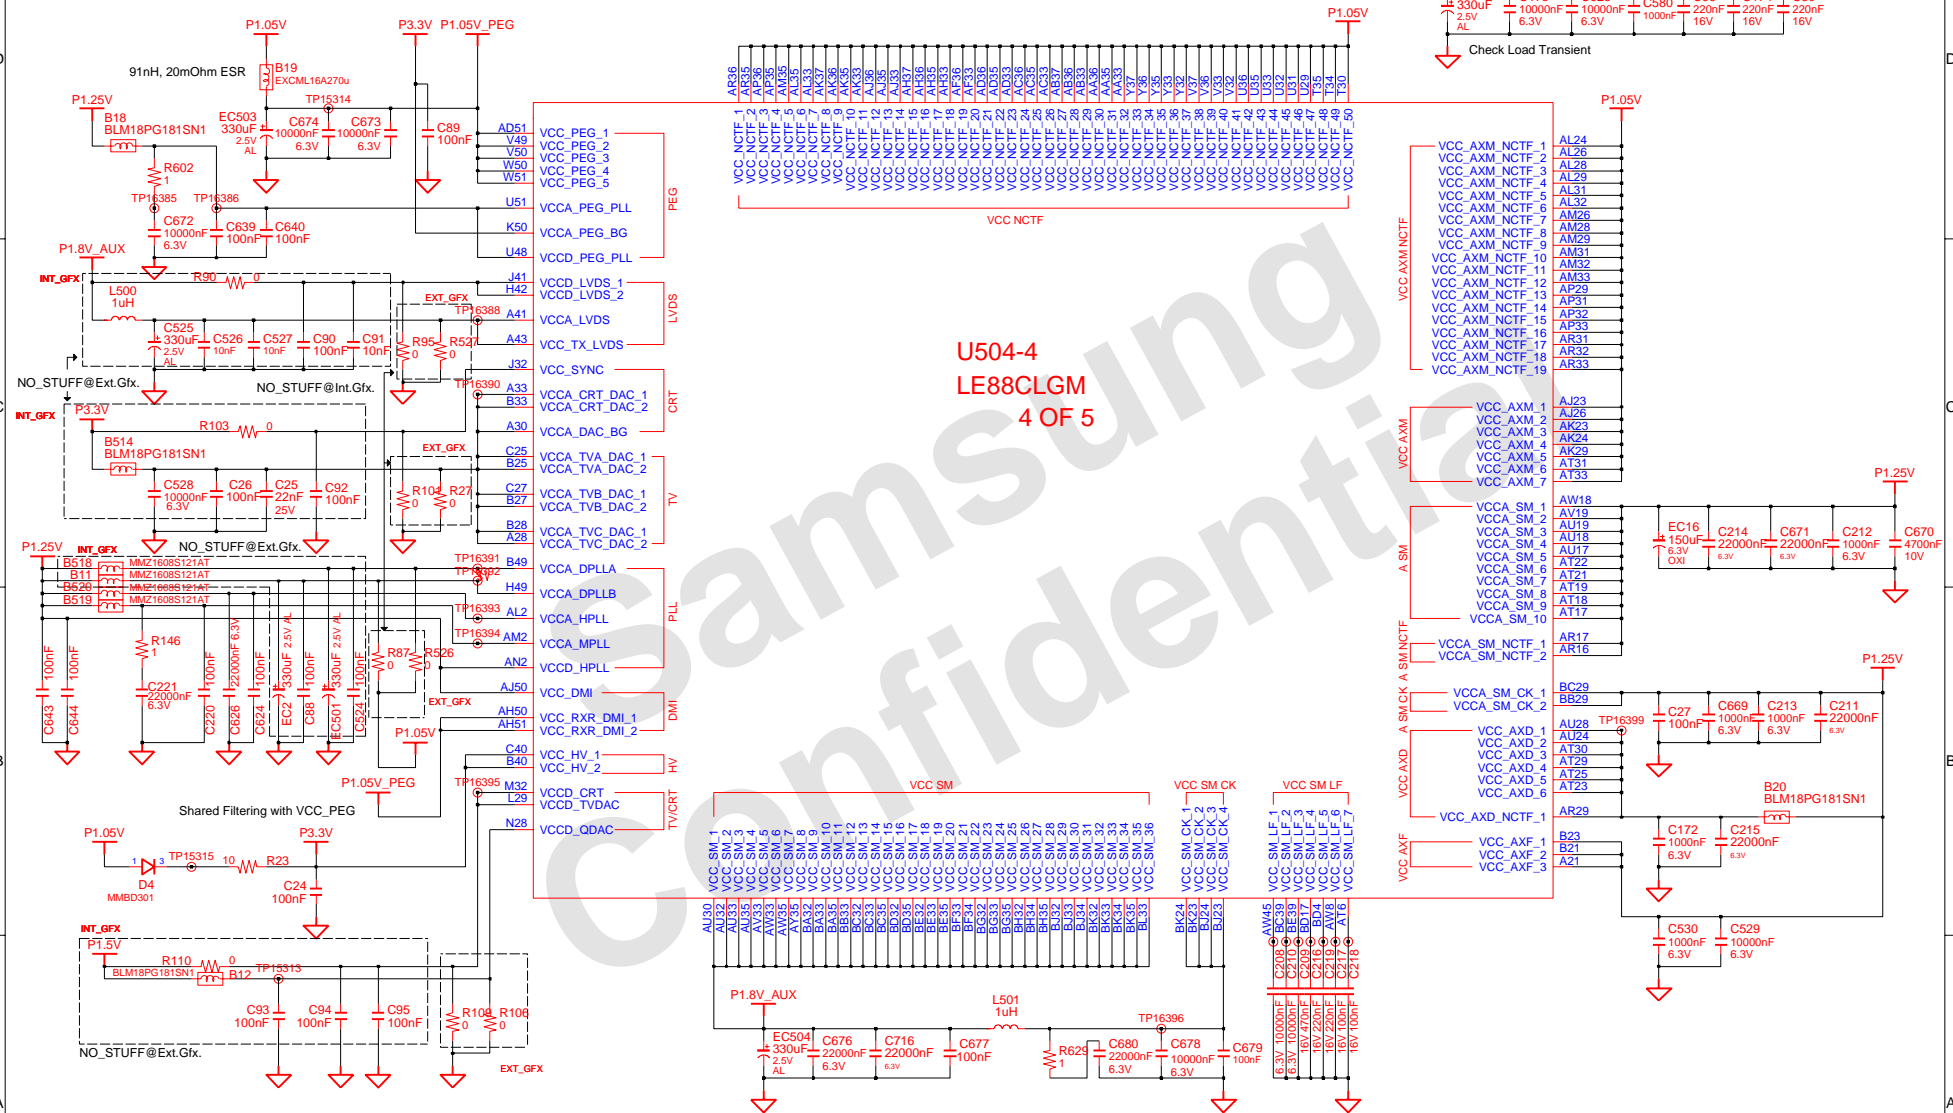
P1.05V
P3.3V P1.05V_PEG
P1.05V
330uF 2.5V AL
10000nF 6.3V
10000nF 6.3V
C580 1000nF
220nF 16V
220nF 16V
220nF 16V
Check Load Transient
91nH, 20mOhm ESR
B19 EXCML16A270u
TP15314
P1.25V
B18 BLM18PG181SN1
EC503 330uF 2.5V AL
C674 10000nF 6.3V
C673 10000nF 6.3V
C89 100nF
R602
TP16385 TP16386
C672 10000nF 6.3V
C639 100nF
C640 100nF
P1.8V_AUX
INT_GFX
R90 0
L500 1uH
EXT_GFX
TP16388
R95 0
R527 0
C525 330uF 2.5V AL
C526 10nF
C527 10nF
C90 100nF
C91 10nF
NO_STUFF@Ext.Gfx.
NO_STUFF@Int.Gfx.
TP16390
INT_GFX
P3.3V
R103 0
B514 BLM18PG181SN1
EXT_GFX
R104 0
R27 0
C528 10000nF 6.3V
C26 100nF
C25 22nF 25V
C92 100nF
NO_STUFF@Ext.Gfx.
P1.25V INT_GFX
B518 MMZ1608S121AT
B11 MMZ1608S121AT
B520 MMZ1608S121AT
B519 MMZ1608S121AT
TP16391
TP16392
TP16393
TP16394
R146 1
C221 22000nF 6.3V
C643 100nF
C644 100nF
C220 100nF
C626 22000nF 6.3V
C624 100nF
EC2 330uF 2.5V AL
C88 100nF
EC501 330uF 2.5V AL
C524 100nF
R87 0
R526 0
EXT_GFX
P1.05V
P1.05V_PEG
TP16395
Shared Filtering with VCC_PEG
P1.05V
P3.3V
D4 MMBD301
TP15315
10 R23
C24 100nF
INT_GFX
P1.5V
R110 0
BLM18PG181SN1 B12
TP15313
C93 100nF
C94 100nF
C95 100nF
R108 0
R106 0
NO_STUFF@Ext.Gfx.
EXT_GFX
AD51 V49 V50 W50 W51 U51 K50 U48 J41 H42 A41 A43 J32 A33 B33 A30 C25 B25 C27 B27 B28 A28 B49 H49 AL2 AM2 AN2 AJ50 AH50 AH51 C40 B40 M32 L29 N28
VCC_PEG_1
VCC_PEG_2
VCC_PEG_3
VCC_PEG_4
VCC_PEG_5
VCCA_PEG_PLL
VCCA_PEG_BG
VCCD_PEG_PLL
PEG
VCCD_LVDS_1
VCCD_LVDS_2
VCCA_LVDS
VCC_TX_LVDS
LVDS
VCC_SYNC
VCCA_CRT_DAC_1
VCCA_CRT_DAC_2
VCCA_DAC_BG
CRT
VCCA_TVA_DAC_1
VCCA_TVA_DAC_2
VCCA_TVB_DAC_1
VCCA_TVB_DAC_2
VCCA_TVC_DAC_1
VCCA_TVC_DAC_2
TV
VCCA_DPLLA
VCCA_DPLLB
VCCA_HPLL
VCCA_MPLL
VCCD_HPLL
PLL
VCC_DMI
VCC_RXR_DMI_1
VCC_RXR_DMI_2
DMI
VCC_HV_1
VCC_HV_2
HV
VCCD_CRT
VCCD_TVDAC
TV/CRT
VCCD_QDAC
U504-4
LE88CLGM
4 OF 5
VCC NCTF
VCC_NCTF_1 ... VCC_NCTF_50
AR36 AR35 AP36 AP35 AN36 AM35 AL36 AL35 AK37 AK36 AK35 AK33 AJ36 AJ35 AJ33 AH37 AH36 AH35 AH33 AF36 AF33 AD36 AD33 AC36 AC33 AB37 AB36 AB33 AA36 AA35 AA33 Y37 Y36 Y35 Y33 Y32 Y37 V36 V33 V32 U36 U33 U32 U31 U29 T36 T34 T30
P1.05V
VCC AXM NCTF
VCC_AXM_NCTF_1 ... VCC_AXM_NCTF_19
AL24 AL26 AL28 AL29 AL31 AL32 AM26 AM28 AM29 AM31 AM32 AM33 AP29 AP31 AP32 AP33 AR31 AR32 AR33
VCC AXM
VCC_AXM_1 ... VCC_AXM_7
AJ23 AJ26 AK23 AK24 AK29 AT31 AT33
P1.25V
A SM
VCCA_SM_1 ... VCCA_SM_10
AW18 AV19 AU19 AU18 AU17 AT22 AT21 AT19 AT18 AT17
EC16 150uF 6.3V OXI
C214 22000nF 6.3V
C671 22000nF 6.3V
C212 1000nF 6.3V
C670 4700nF 10V
A SM NCTF
VCCA_SM_NCTF_1
VCCA_SM_NCTF_2
AR17 AR16
P1.25V
A SM CK
VCCA_SM_CK_1
VCCA_SM_CK_2
BC29 BB29
C27 100nF
C669 1000nF 6.3V
C213 1000nF 6.3V
C211 22000nF 6.3V
TP16399
VCC AXD
VCC_AXD_1 ... VCC_AXD_6
VCC_AXD_NCTF_1
AU28 AU24 AT30 AT29 AT25 AT23 AR29
B20 BLM18PG181SN1
VCC AXF
VCC_AXF_1
VCC_AXF_2
VCC_AXF_3
B23 B21 A21
C172 1000nF 6.3V
C215 22000nF 6.3V
C530 1000nF 6.3V
C529 10000nF 6.3V
VCC SM
VCC_SM_1 ... VCC_SM_36
AU30 AU32 AU33 AU35 AV33 AW33 AW35 AY35 BA32 BA33 BA35 BB33 BC32 BC33 BC35 BD32 BD35 BE32 BE33 BE35 BF32 BF33 BF34 BG32 BG33 BG35 BH32 BH34 BH35 BJ32 BJ33 BJ34 BK32 BK33 BK34 BK35 BL33
VCC SM CK
VCC_SM_CK_1 ... VCC_SM_CK_4
BK24 BK23 BJ24 BJ23
VCC SM LF
VCC_SM_LF_1 ... VCC_SM_LF_7
AW45 BC39 BE39 BD17 BD4 AW8 AT6
C208 C210 C209 C216 C219 C217 C218
6.3V 10000nF 6.3V 10000nF 16V 470nF 16V 220nF 16V 100nF 16V 100nF
P1.8V_AUX
L501 1uH
TP16396
EC504 330uF 2.5V AL
C676 22000nF 6.3V
C716 22000nF 6.3V
C677 100nF
R629 1
C680 22000nF 6.3V
C678 10000nF 6.3V
C679 100nF
Samsung Confidential